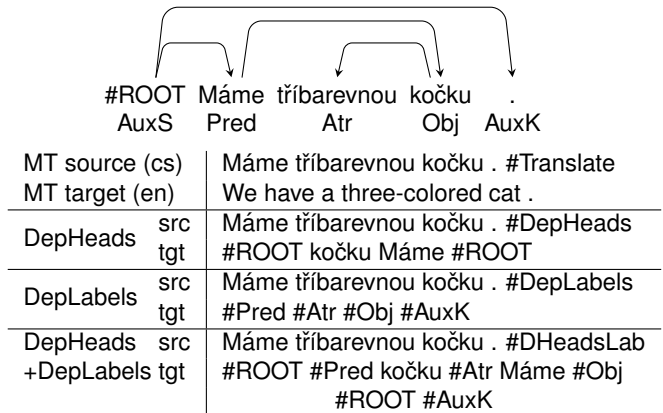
#ROOT Máme tříbarevnou kočku .
AuxS Pred Atr Obj AuxK

| | |
|---|---|
| MT source (cs) | Máme tříbarevnou kočku . #Translate |
| MT target (en) | We have a three-colored cat . |
| DepHeads src | Máme tříbarevnou kočku . #DepHeads |
| tgt | #ROOT kočku Máme #ROOT |
| DepLabels src | Máme tříbarevnou kočku . #DepLabels |
| tgt | #Pred #Atr #Obj #AuxK |
| DepHeads src | Máme tříbarevnou kočku . #DHeadsLab |
| +DepLabels tgt | #ROOT #Pred kočku #Atr Máme #Obj #ROOT #AuxK |